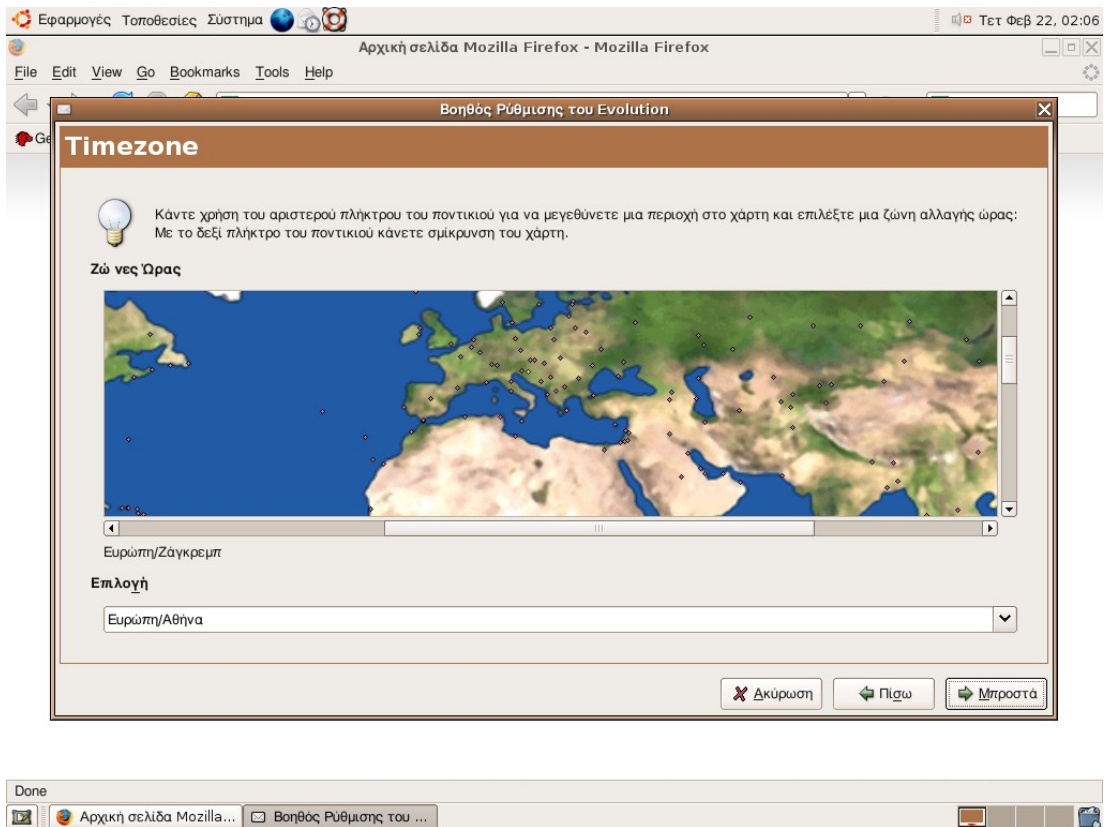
Εφαρμογές Τοποθεσίες Σύστημα

Τετ Φεβ 22, 02:06

Αρχική σελίδα Mozilla Firefox - Mozilla Firefox

File Edit View Go Bookmarks Tools Help

Ge

Βοηθός Ρύθμισης του Evolution

Timezone

Κάντε χρήση του αριστερού πλήκτρου του ποντικιού για να μεγεθύνετε μια περιοχή στο χάρτη και επιλέξτε μια ζώνη αλλαγής ώρας: Με το δεξί πλήκτρο του ποντικιού κάνετε σμίκρυνση του χάρτη.

Ζώ νες Ώρας

Ευρώπη/Ζάγκρεμπ

Επιλογή

Ευρώπη/Αθήνα

Ακύρωση

Πίσω

Μπροστά

Done

Αρχική σελίδα Mozilla...

Βοηθός Ρύθμισης του ...